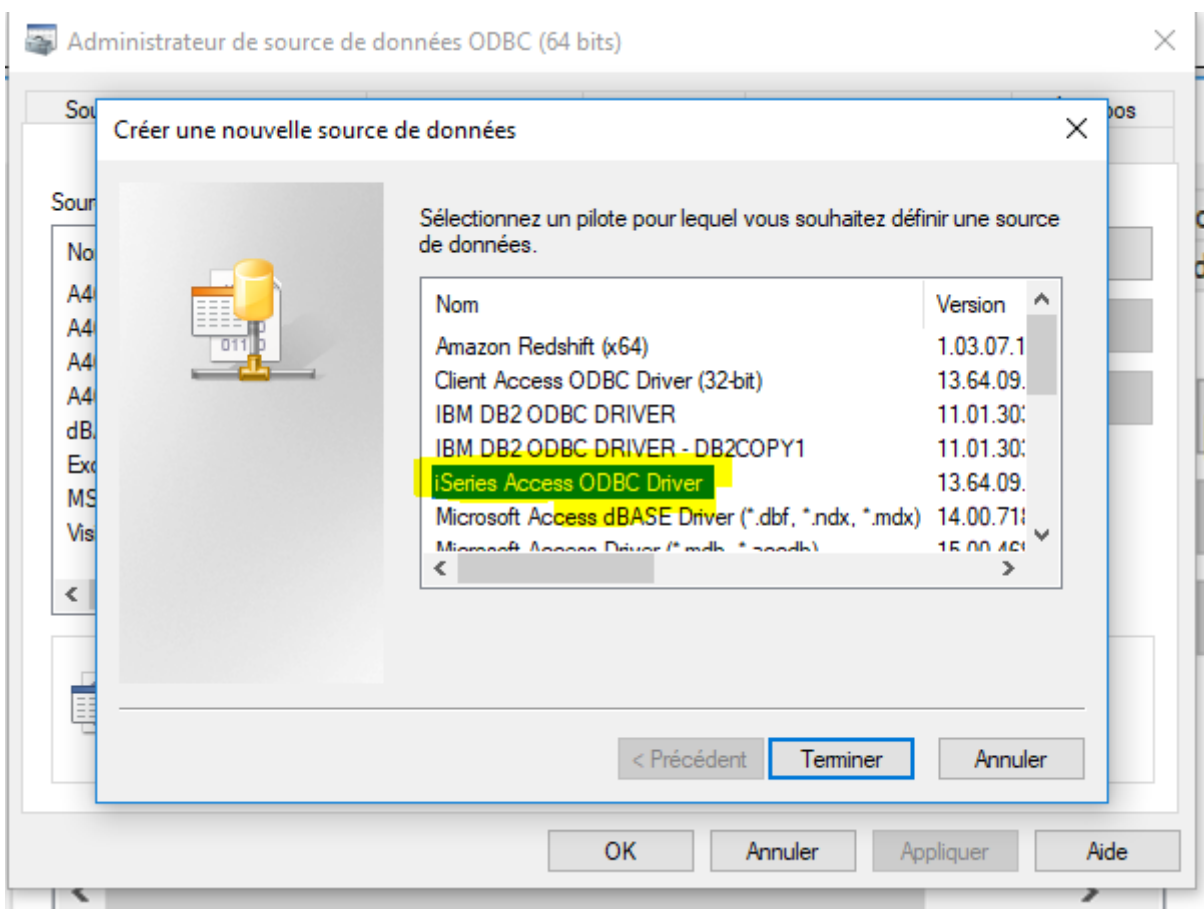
Administrateur de source de données ODBC (64 bits)

Sou

pos

Créer une nouvelle source de données

Sour

No
A4
A4
A4
A4
dB
Exc
MS
Vis

Sélectionnez un pilote pour lequel vous souhaitez définir une source de données.

| Nom | Version |
|---|---|
| Amazon Redshift (x64) | 1.03.07.1 |
| Client Access ODBC Driver (32-bit) | 13.64.09. |
| IBM DB2 ODBC DRIVER | 11.01.30 |
| IBM DB2 ODBC DRIVER - DB2COPY1 | 11.01.30 |
| iSeries Access ODBC Driver | 13.64.09. |
| Microsoft Access dBASE Driver (*.dbf, *.ndx, *.mdx) | 14.00.71 |
| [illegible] | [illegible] |

< Précédent
Terminer
Annuler

OK
Annuler
Appliquer
Aide